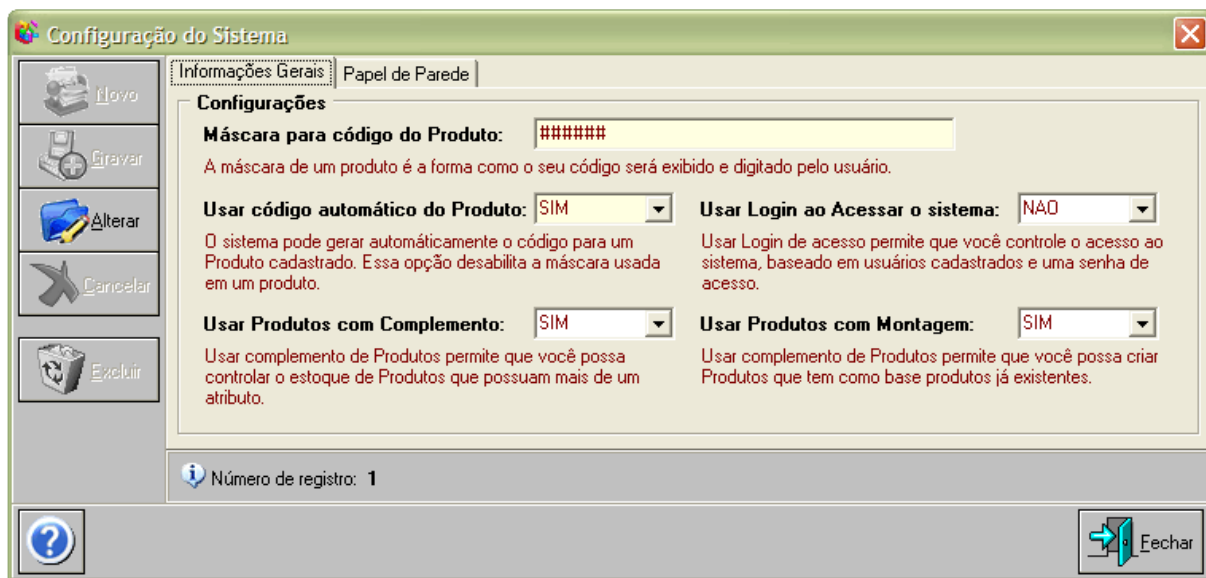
Configuração do Sistema

Novo
Gravar
Alterar
Cancelar
Excluir

Informações Gerais | Papel de Parede

Configurações

Máscara para código do Produto: ######

A máscara de um produto é a forma como o seu código será exibido e digitado pelo usuário.

Usar código automático do Produto: SIM

O sistema pode gerar automáticamente o código para um Produto cadastrado. Essa opção desabilita a máscara usada em um produto.

Usar Login ao Acessar o sistema: NAO

Usar Login de acesso permite que você controle o acesso ao sistema, baseado em usuários cadastrados e uma senha de acesso.

Usar Produtos com Complemento: SIM

Usar complemento de Produtos permite que você possa controlar o estoque de Produtos que possuam mais de um atributo.

Usar Produtos com Montagem: SIM

Usar complemento de Produtos permite que você possa criar Produtos que tem como base produtos já existentes.

Número de registro: 1

Fechar